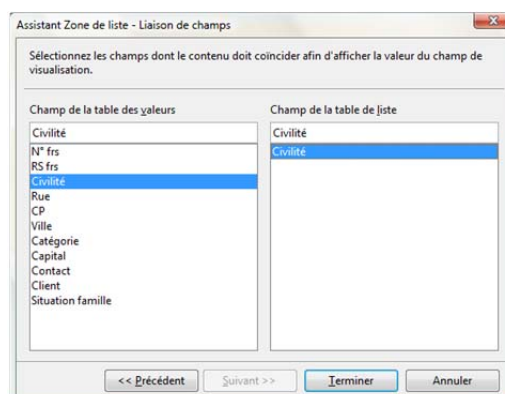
Assistant Zone de liste - Liaison de champs

Sélectionnez les champs dont le contenu doit coïncider afin d'afficher la valeur du champ de visualisation.

Champ de la table des valeurs

Civilité

N° frs
RS frs
Civilité
Rue
CP
Ville
Catégorie
Capital
Contact
Client
Situation famille

Champ de la table de liste

Civilité

Civilité

<< Précédent
Suivant >>
Terminer
Annuler